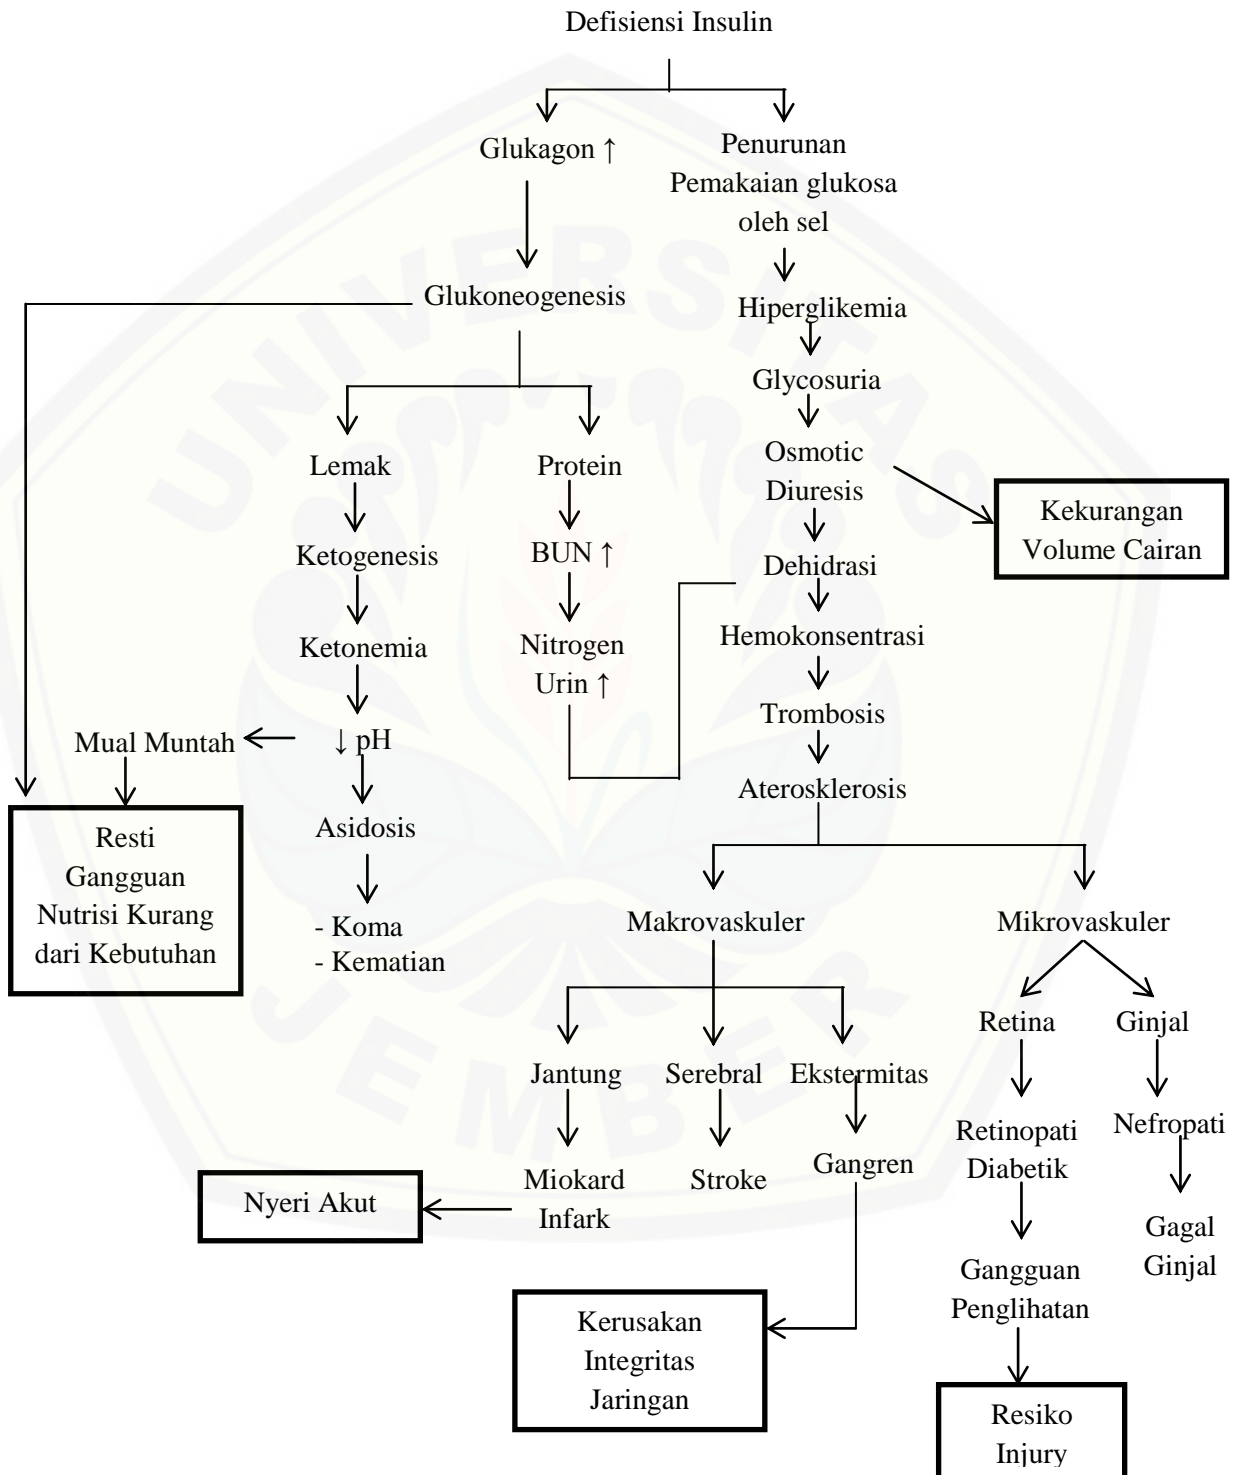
Defisiensi Insulin

Glukagon ↑

Penurunan Pemakaian glukosa oleh sel

Glukoneogenesis

Hiperglikemia

Glycosuria

Lemak

Protein

Osmotic Diuresis

Kekurangan Volume Cairan

Ketogenesis

BUN ↑

Dehidrasi

Ketonemia

Nitrogen Urin ↑

Hemokonsentrasi

Trombosis

Mual Muntah

↓ pH

Aterosklerosis

Resti Gangguan Nutrisi Kurang dari Kebutuhan

Asidosis

- Koma
- Kematian

Makrovaskuler

Mikrovaskuler

Retina

Ginjal

Jantung

Serebral

Ekstermitas

Retinopati Diabetik

Nefropati

Gangren

Miokard Infark

Stroke

Nyeri Akut

Gagal Ginjal

Gangguan Penglihatan

Kerusakan Integritas Jaringan

Resiko Injury